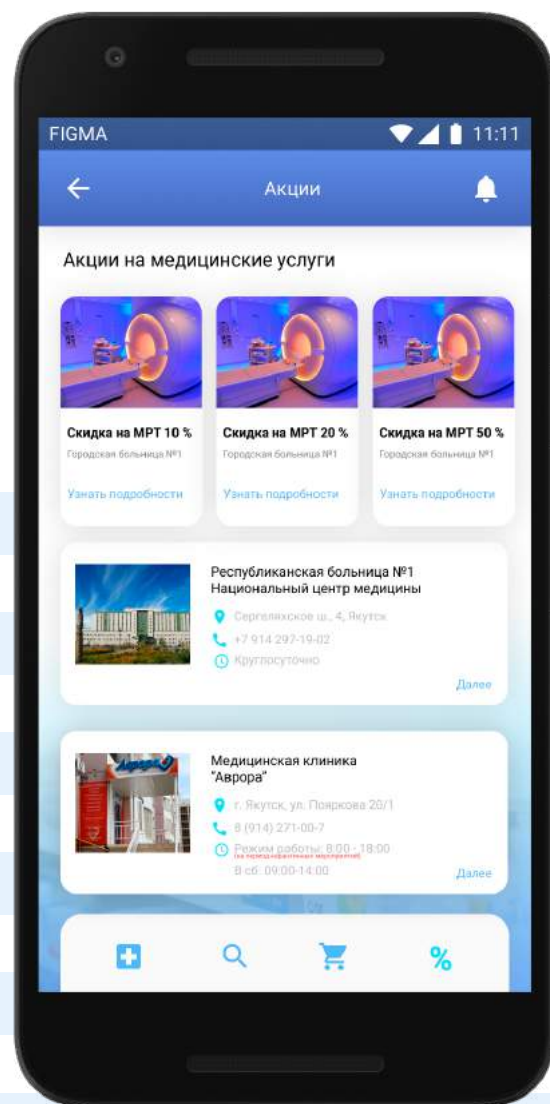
FIGMA 11:11

Акции

Акции на медицинские услуги

Скидка на МРТ 10 %
Городская больница №1
Узнать подробности

Скидка на МРТ 20 %
Городская больница №1
Узнать подробности

Скидка на МРТ 50 %
Городская больница №1
Узнать подробности

Республиканская больница №1 Национальный центр медицины
Сергеляхское ш., 4, Якутск
+7 914 297-19-02
Круглосуточно
Далее

Аврора

Медицинская клиника "Аврора"
г. Якутск, ул. Пояркова 20/1
8 (914) 271-00-7
Режим работы: 8:00 - 18:00
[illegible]
В сб: 09:00-14:00
Далее

%